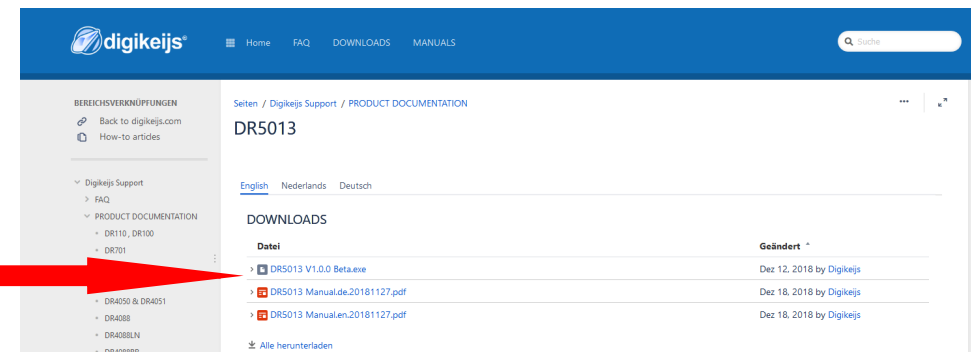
digikeijs®

Home FAQ DOWNLOADS MANUALS

Suche

BEREICHSVERKNÜPFUNGEN

Back to digikeijs.com

How-to articles

Digikeijs Support

FAQ

PRODUCT DOCUMENTATION

DR110 , DR100

DR701

DR4050 & DR4051

DR4088

DR4088LN

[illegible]

Seiten / Digikeijs Support / PRODUCT DOCUMENTATION

DR5013

English Nederlands Deutsch

DOWNLOADS

| Datei | Geändert ˄ |
|---|---|
| DR5013 V1.0.0 Beta.exe | Dez 12, 2018 by Digikeijs |
| DR5013 Manual.de.20181127.pdf | Dez 18, 2018 by Digikeijs |
| DR5013 Manual.en.20181127.pdf | Dez 18, 2018 by Digikeijs |

Alle herunterladen